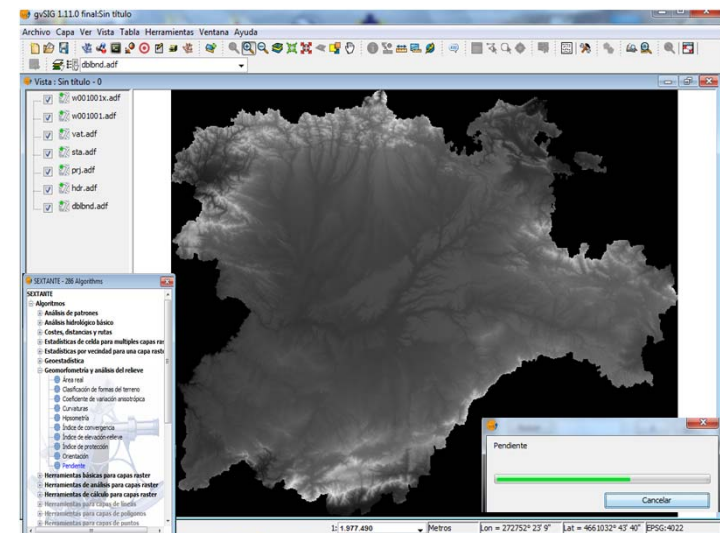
gvSIG 1.11.0 final:Sin título

Archivo Capa Ver Vista Tabla Herramientas Ventana Ayuda

dblbnd.adf

Vista : Sin título - 0

w001001x.adf
w001001.adf
vat.adf
sta.adf
prj.adf
hdr.adf
dblbnd.adf

SEXTANTE - 286 Algorithms

SEXTANTE
Algoritmos
Análisis de patrones
Análisis hidrológico básico
Costes, distancias y rutas
Estadísticas de celda para multiples capas ras
Estadísticas por vecindad para una capa rast
Geoestadística
Geomorfometría y análisis del relieve
Área real
Clasificación de formas del terreno
Coeficiente de variación anisotrópica
Curvaturas
Hipsometría
Índice de convergencia
Índice de elevación-relieve
Índice de protección
Orientación
Pendiente
Herramientas básicas para capas raster
Herramientas de análisis para capas raster
Herramientas de cálculo para capas raster
Herramientas para capas de líneas
Herramientas para capas de polígonos
Herramientas para capas de puntos

Pendiente

Cancelar

1: 1.977.490 Metros Lon = 272752° 23' 9" Lat = 4661032° 43' 40" EPSG:4022